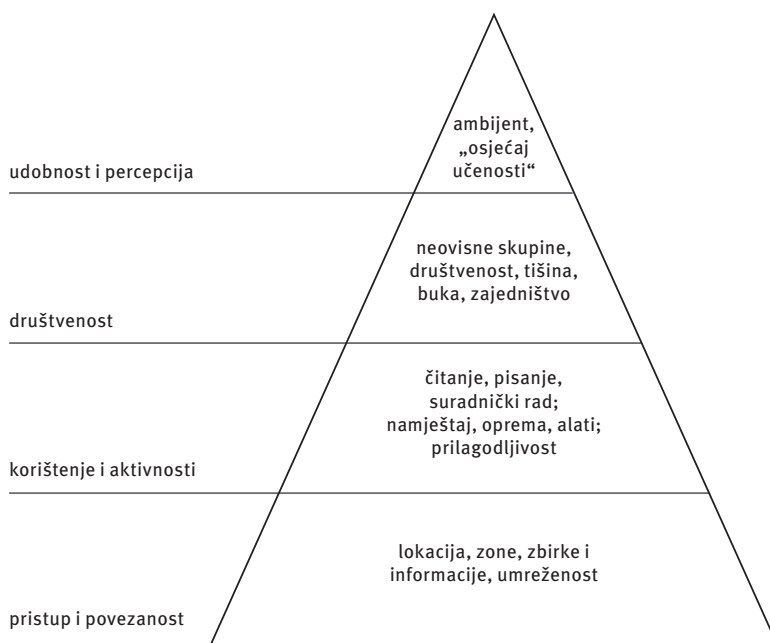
ambijent, „osjećaj učenosti“

udobnost i percepcija

neovisne skupine, društvenost, tišina, buka, zajedništvo

društvenost

čitanje, pisanje, suradnički rad; namještaj, oprema, alati; prilagodljivost

korištenje i aktivnosti

lokacija, zone, zbirke i informacije, umreženost

pristup i povezanost